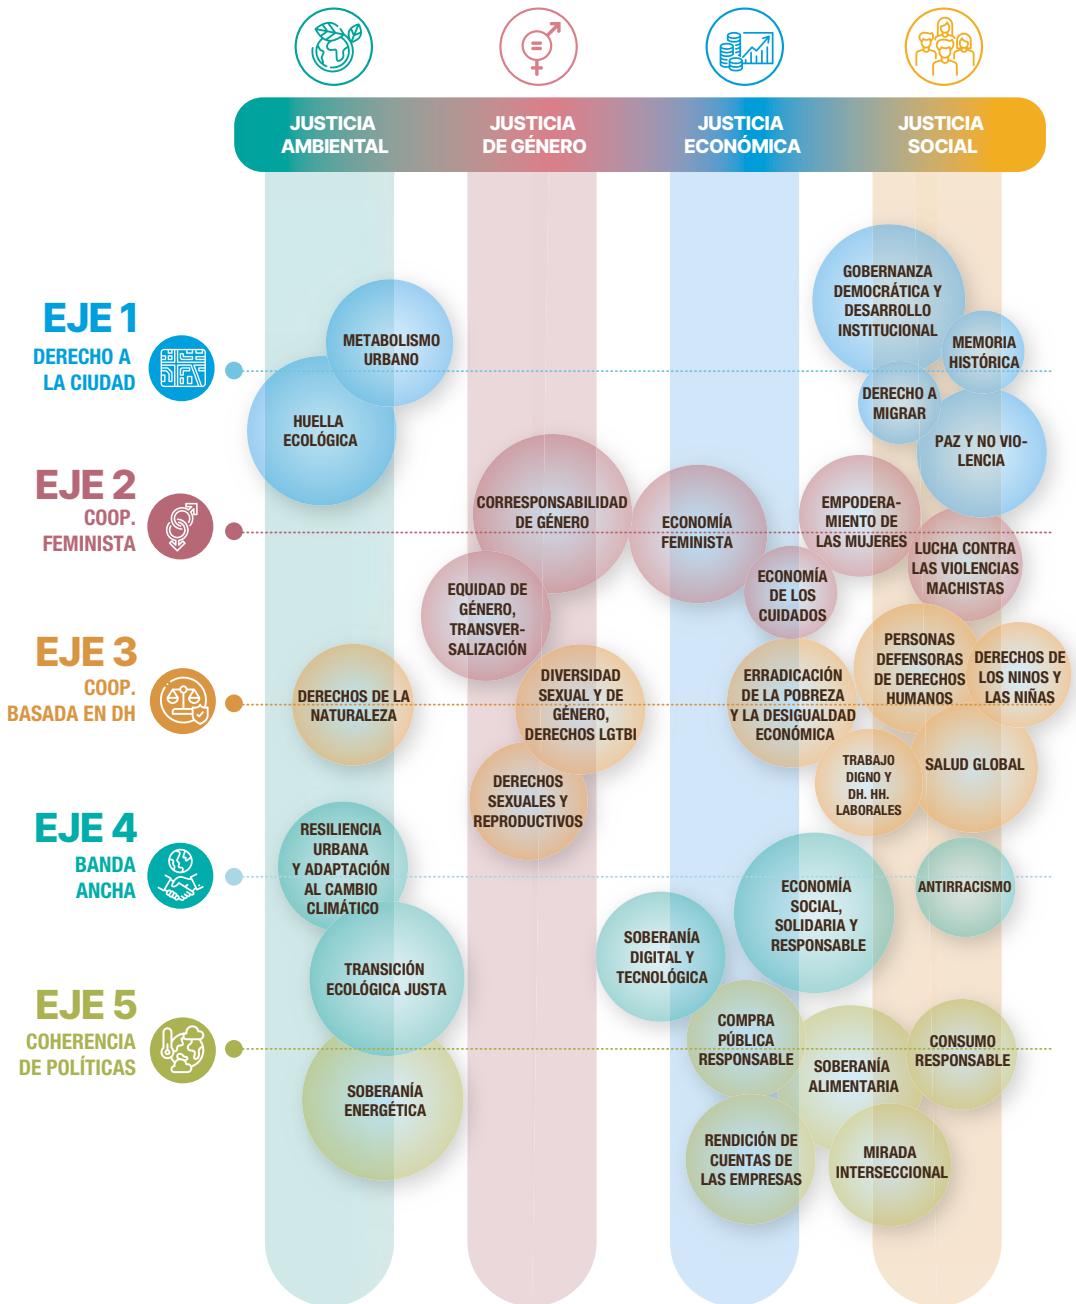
JUSTICIA AMBIENTAL

JUSTICIA DE GÉNERO

JUSTICIA ECONÓMICA

JUSTICIA SOCIAL

EJE 1
DERECHO A LA CIUDAD

EJE 2
COOP. FEMINISTA

EJE 3
COOP. BASADA EN DH

EJE 4
BANDA ANCHA

EJE 5
COHERENCIA DE POLÍTICAS

GOBERNANZA DEMOCRÁTICA Y DESARROLLO INSTITUCIONAL

MEMORIA HISTÓRICA

METABOLISMO URBANO

HUELLA ECOLÓGICA

DERECHO A MIGRAR

PAZ Y NO VIOLENCIA

CORRESPONSABILIDAD DE GÉNERO

ECONOMÍA FEMINISTA

EMPODERAMIENTO DE LAS MUJERES

LUCHA CONTRA LAS VIOLENCIAS MACHISTAS

ECONOMÍA DE LOS CUIDADOS

EQUIDAD DE GÉNERO, TRANSVERSALIZACIÓN

PERSONAS DEFENSORAS DE DERECHOS HUMANOS

DERECHOS DE LOS NINOS Y LAS NIÑAS

DIVERSIDAD SEXUAL Y DE GÉNERO, DERECHOS LGTBI

ERRADICACIÓN DE LA POBREZA Y LA DESIGUALDAD ECONÓMICA

DERECHOS DE LA NATURALEZA

TRABAJO DIGNO Y DH. HH. LABORALES

SALUD GLOBAL

DERECHOS SEXUALES Y REPRODUCTIVOS

RESILIENCIA URBANA Y ADAPTACIÓN AL CAMBIO CLIMÁTICO

ECONOMÍA SOCIAL, SOLIDARIA Y RESPONSABLE

ANTIRRACISMO

TRANSICIÓN ECOLÓGICA JUSTA

SOBERANÍA DIGITAL Y TECNOLÓGICA

COMPRA PÚBLICA RESPONSABLE

CONSUMO RESPONSABLE

SOBERANÍA ALIMENTARIA

SOBERANÍA ENERGÉTICA

RENDICIÓN DE CUENTAS DE LAS EMPRESAS

MIRADA INTERSECCIONAL